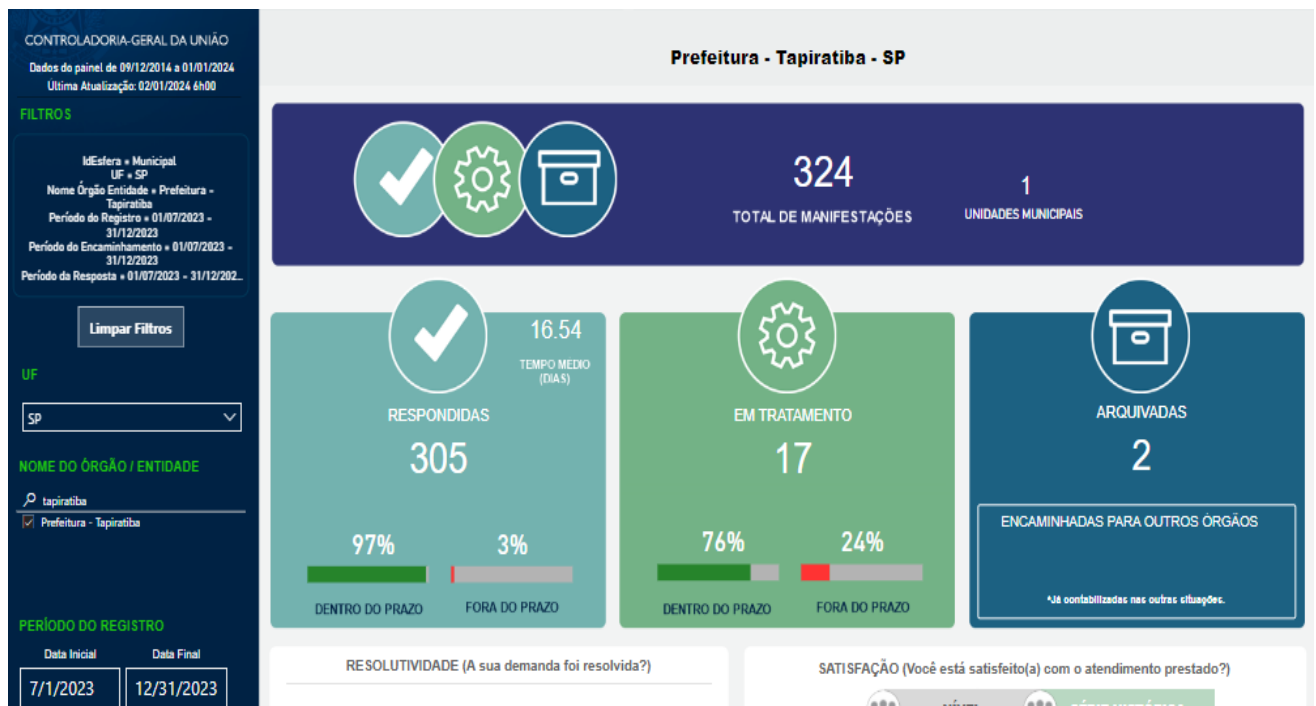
CONTROLADORIA-GERAL DA UNIÃO
Dados do painel de 09/12/2014 a 01/01/2024
Última Atualização: 02/01/2024 6h00

FILTROS

IdEsfera = Municipal
UF = SP
Nome Órgão Entidade = Prefeitura - Tapiratiba
Período do Registro = 01/07/2023 - 31/12/2023
Período do Encaminhamento = 01/07/2023 - 31/12/2023
Período da Resposta = 01/07/2023 - 31/12/202...

Limpar Filtros

UF

SP

NOME DO ÓRGÃO / ENTIDADE

tapiratiba

Prefeitura - Tapiratiba

PERÍODO DO REGISTRO

Data Inicial
Data Final
7/1/2023
12/31/2023

Prefeitura - Tapiratiba - SP

324
TOTAL DE MANIFESTAÇÕES

1
UNIDADES MUNICIPAIS

16.54
TEMPO MEDIO (DIAS)

RESPONDIDAS
305
97%
3%
DENTRO DO PRAZO
FORA DO PRAZO

EM TRATAMENTO
17
76%
24%
DENTRO DO PRAZO
FORA DO PRAZO

ARQUIVADAS
2

ENCAMINHADAS PARA OUTROS ÓRGÃOS

*Já contabilizadas nas outras situações.

RESOLUTIVIDADE (A sua demanda foi resolvida?)

SATISFAÇÃO (Você está satisfeito(a) com o atendimento prestado?)